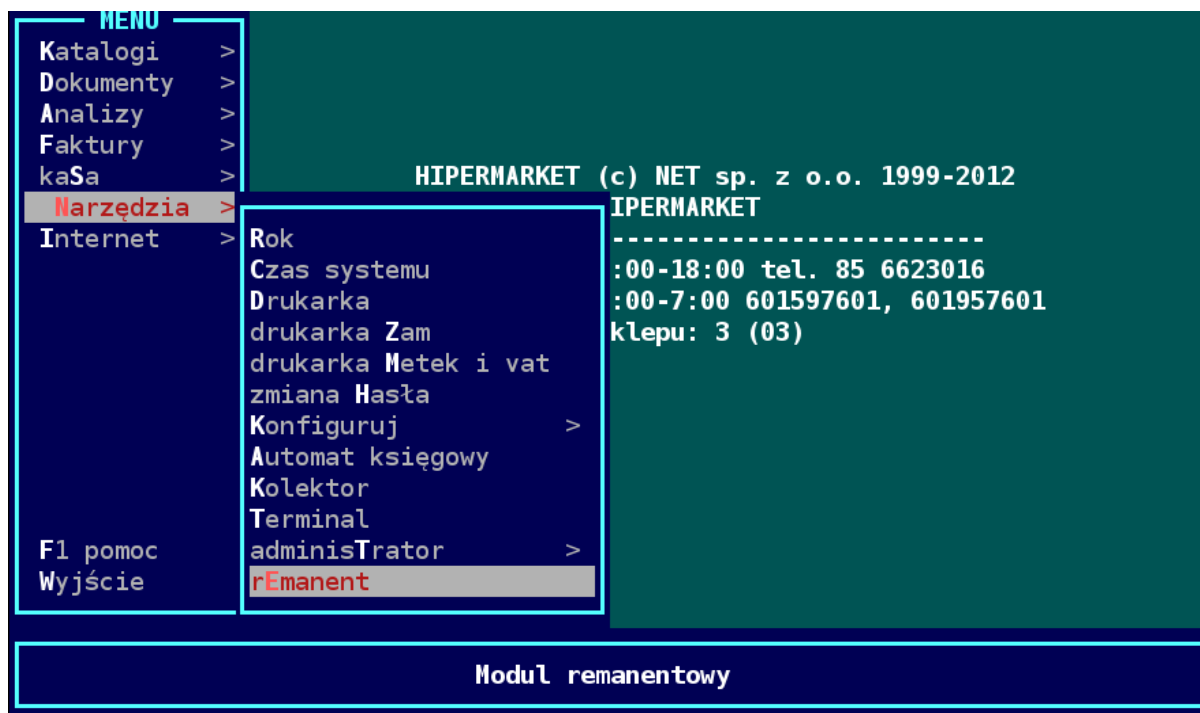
MENU
Katalogi >
Dokumenty >
Analizy >
Faktury >
kaSa >
Narzędzia >
Internet >

F1 pomoc
Wyjście

Rok
Czas systemu
Drukarka
drukarka Zam
drukarka Metek i vat
zmiana Hasła
Konfiguruj >
Automat księgowy
Kolektor
Terminal
adminisTrator >
rEmanent

HIPERMARKET (c) NET sp. z o.o. 1999-2012
IPERMARKET
------------------------
:00-18:00 tel. 85 6623016
:00-7:00 601597601, 601957601
klepu: 3 (03)

Moduł remanentowy